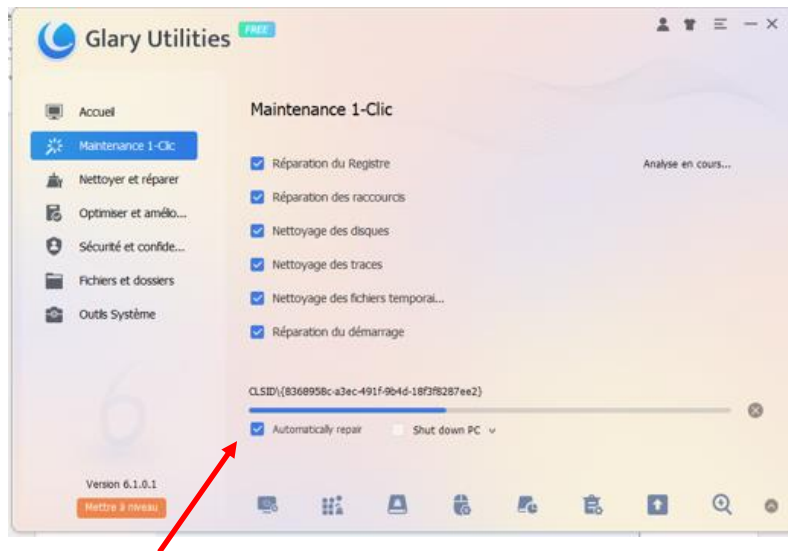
Glary Utilities FREE

Accueil
Maintenance 1-Clic
Nettoyer et réparer
Optimiser et amélio...
Sécurité et confide...
Fichiers et dossiers
Outils Système

Maintenance 1-Clic

Réparation du Registre
Analyse en cours...
Réparation des raccourcis
Nettoyage des disques
Nettoyage des traces
Nettoyage des fichiers temporai...
Réparation du démarrage

CLSID\{8368958c-a3ec-491f-9b4d-18f3f8287ee2}

Automatically repair
Shut down PC

Version 6.1.0.1
Mettre à niveau